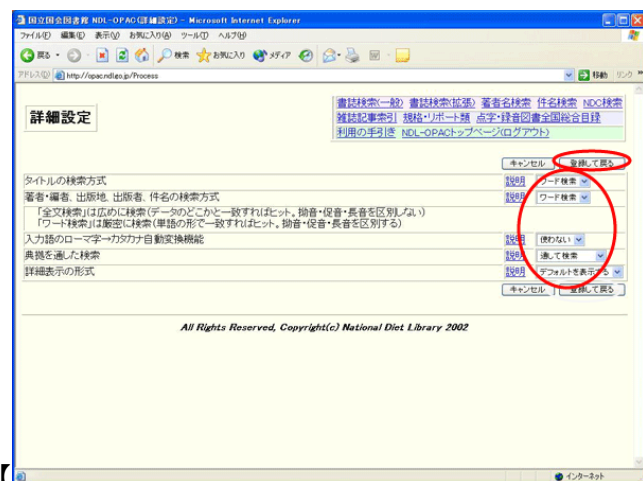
国立国会図書館 NDL-OPAC(詳細設定) - Microsoft Internet Explorer

ファイル(F) 編集(E) 表示(V) お気に入り(A) ツール(T) ヘルプ(H)

戻る 検索 お気に入り メディア

アドレス(D) http://opac.ndl.go.jp/Process

移動 リンク

詳細設定

書誌検索(一般) 書誌検索(拡張) 著者名検索 件名検索 NDC検索
雑誌記事索引 規格・リポート類 点字・録音図書全国総合目録
利用の手引き NDL-OPACトップページ(ログアウト)

キャンセル 登録して戻る

| | | |
|---|---|---|
| タイトルの検索方式 | 説明 | ワード検索 |
| 著者・編者、出版地、出版者、件名の検索方式 | 説明 | ワード検索 |
| 「全文検索」は広めに検索(データのどこかと一致すればヒット。拗音・促音・長音を区別しない)<br>「ワード検索」は厳密に検索(単語の形で一致すればヒット。拗音・促音・長音を区別する) | | |
| 入力語のローマ字→カタカナ自動変換機能 | 説明 | 使わない |
| 典拠を通した検索 | 説明 | 通して検索 |
| 詳細表示の形式 | 説明 | デフォルトを表示する |

キャンセル 登録して戻る

All Rights Reserved, Copyright(c) National Diet Library 2002

インターネット